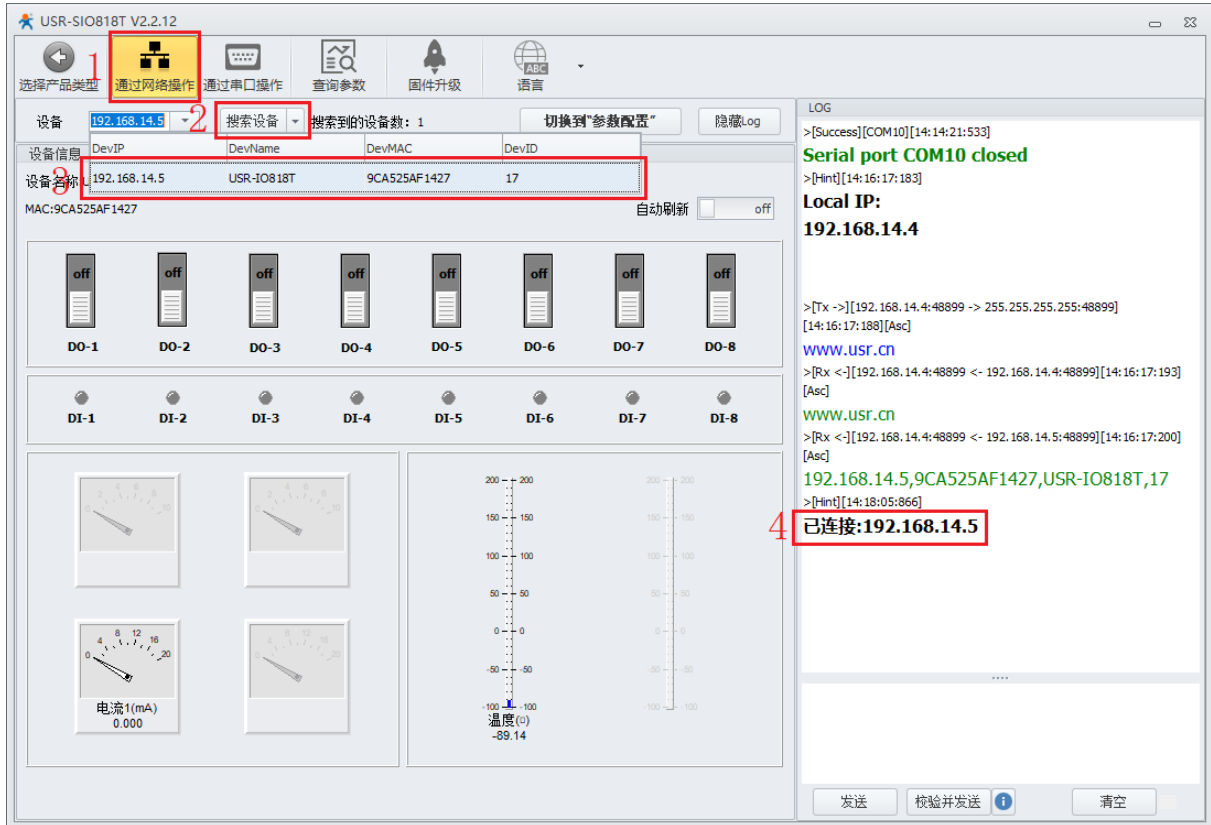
USR-SIO818T V2.2.12

选择产品类型 1 通过网络操作 通过串口操作 查询参数 固件升级 语言

设备 192.168.14.5 2 搜索设备 搜索到的设备数：1 切换到"参数配置" 隐藏Log

设备信息

| DevIP | DevName | DevMAC | DevID |
|---|---|---|---|
| 192.168.14.5 | USR-IO818T | 9CA525AF1427 | 17 |

设备名称 3

MAC:9CA525AF1427

自动刷新 off

off off off off off off off off

DO-1 DO-2 DO-3 DO-4 DO-5 DO-6 DO-7 DO-8

DI-1 DI-2 DI-3 DI-4 DI-5 DI-6 DI-7 DI-8

2 4 6 8 10

2 4 6 8 10

0 4 8 12 16 20
电流1(mA)
0.000

4 8 12 16

200 150 100 50 0 -50 -100
温度(0)
-89.14

200 150 100 50 0 -50 -100

LOG

>[Success][COM10][14:14:21:533]
Serial port COM10 closed
>[Hint][14:16:17:183]
Local IP:
192.168.14.4

>[Tx ->][192.168.14.4:48899 -> 255.255.255.255:48899][14:16:17:188][Asc]
www.usr.cn
>[Rx <-][192.168.14.4:48899 <- 192.168.14.4:48899][14:16:17:193][Asc]
www.usr.cn
>[Rx <-][192.168.14.4:48899 <- 192.168.14.5:48899][14:16:17:200][Asc]
192.168.14.5,9CA525AF1427,USR-IO818T,17
>[Hint][14:18:05:866]
4 已连接:192.168.14.5

发送 校验并发送 清空